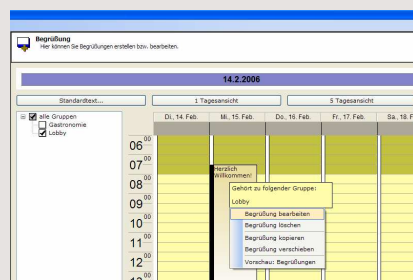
Begrüßung
Hier können Sie Begrüßungen erstellen bzw. bearbeiten.

14.2.2006

Standardtext...
1 Tagesansicht
5 Tagesansicht

alle Gruppen
Gastronomie
Lobby

| | Di., 14. Feb. | Mi., 15. Feb. | Do., 16. Feb. | Fr., 17. Feb. | Sa., 18. Feb |
|---|---|---|---|---|---|
| $06^{00}$ | | | | | |
| $07^{00}$ | | Herzlich Willkommen! | | | |
| $08^{00}$ | | | | | |
| $09^{00}$ | | | | | |
| $10^{00}$ | | | | | |
| $11^{00}$ | | | | | |
| $12^{00}$ | | | | | |

Gehört zu folgender Gruppe:
Lobby

Begrüßung bearbeiten
Begrüßung löschen
Begrüßung kopieren
Begrüßung verschieben
Vorschau: Begrüßungen